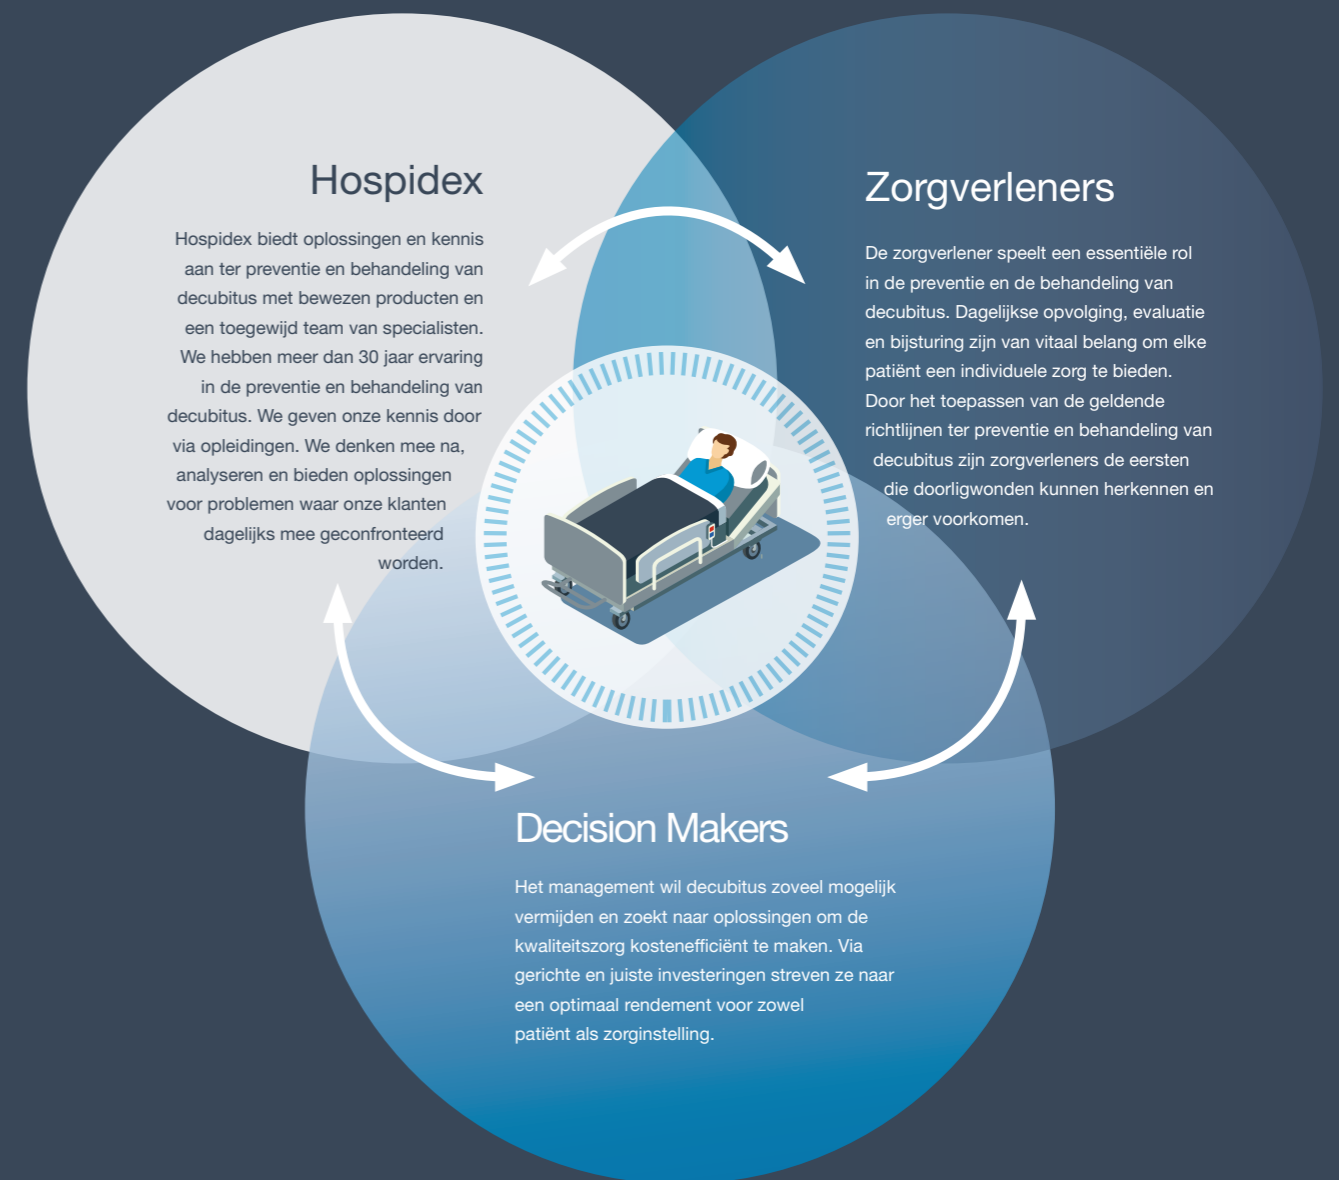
Hospidex

Hospidex biedt oplossingen en kennis aan ter preventie en behandeling van decubitus met bewezen producten en een toegewijd team van specialisten. We hebben meer dan 30 jaar ervaring in de preventie en behandeling van decubitus. We geven onze kennis door via opleidingen. We denken mee na, analyseren en bieden oplossingen voor problemen waar onze klanten dagelijks mee geconfronteerd worden.

Zorgverleners

De zorgverlener speelt een essentiële rol in de preventie en de behandeling van decubitus. Dagelijkse opvolging, evaluatie en bijsturing zijn van vitaal belang om elke patiënt een individuele zorg te bieden. Door het toepassen van de geldende richtlijnen ter preventie en behandeling van decubitus zijn zorgverleners de eersten die doorligwonden kunnen herkennen en erger voorkomen.

Decision Makers

Het management wil decubitus zoveel mogelijk vermijden en zoekt naar oplossingen om de kwaliteitszorg kostenefficiënt te maken. Via gerichte en juiste investeringen streven ze naar een optimaal rendement voor zowel patiënt als zorginstelling.